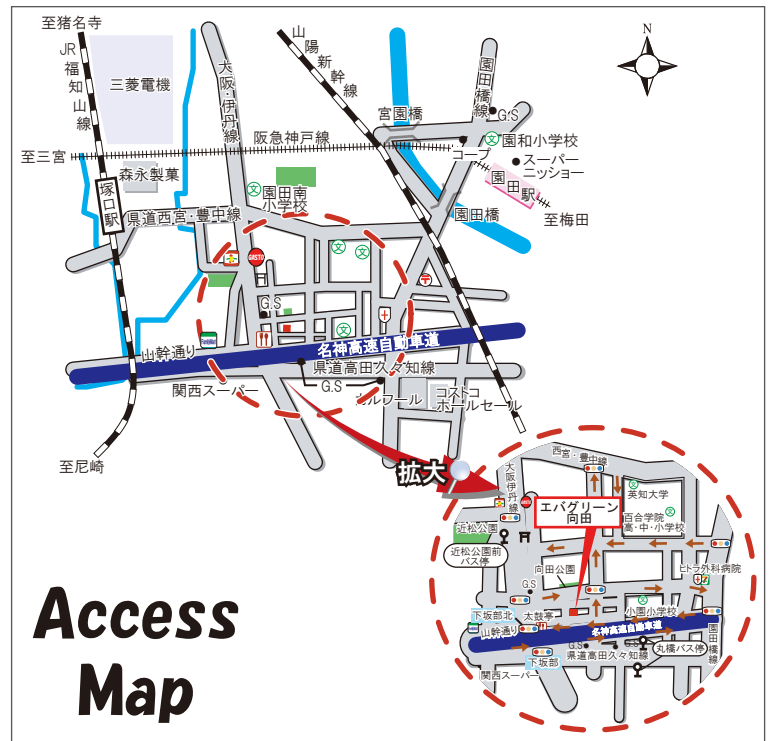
至猪名寺

JR福知山線

三菱電機

大阪伊丹線

山陽新幹線

園田橋線

N

G.S

宮園橋

阪急神戸線

園和小学校

至三宮

コープ

スーパーニッショー

森永製菓

園田駅

塚口駅

文

園田南小学校

園田橋

至梅田

県道西宮・豊中線

GUSTO

文

文

G.S

文

名神高速自動車道

山幹通り

県道高田久々知線

G.S

関西スーパー

コストコホールセール

ヤルフール

至尼崎

拡大

西宮・豊中線

大阪伊丹線

英知大学

エバグリーン向田

百合学院高・中・小学校

近松公園

近松公園前バス停

向田公園

ヒトラ外科病院

G.S

下坂部北

太鼓亭

小園小学校

山幹通り

名神高速自動車道

園田橋線

下坂部

県道高田久々知線

丸橋バス停

関西スーパー

Access Map